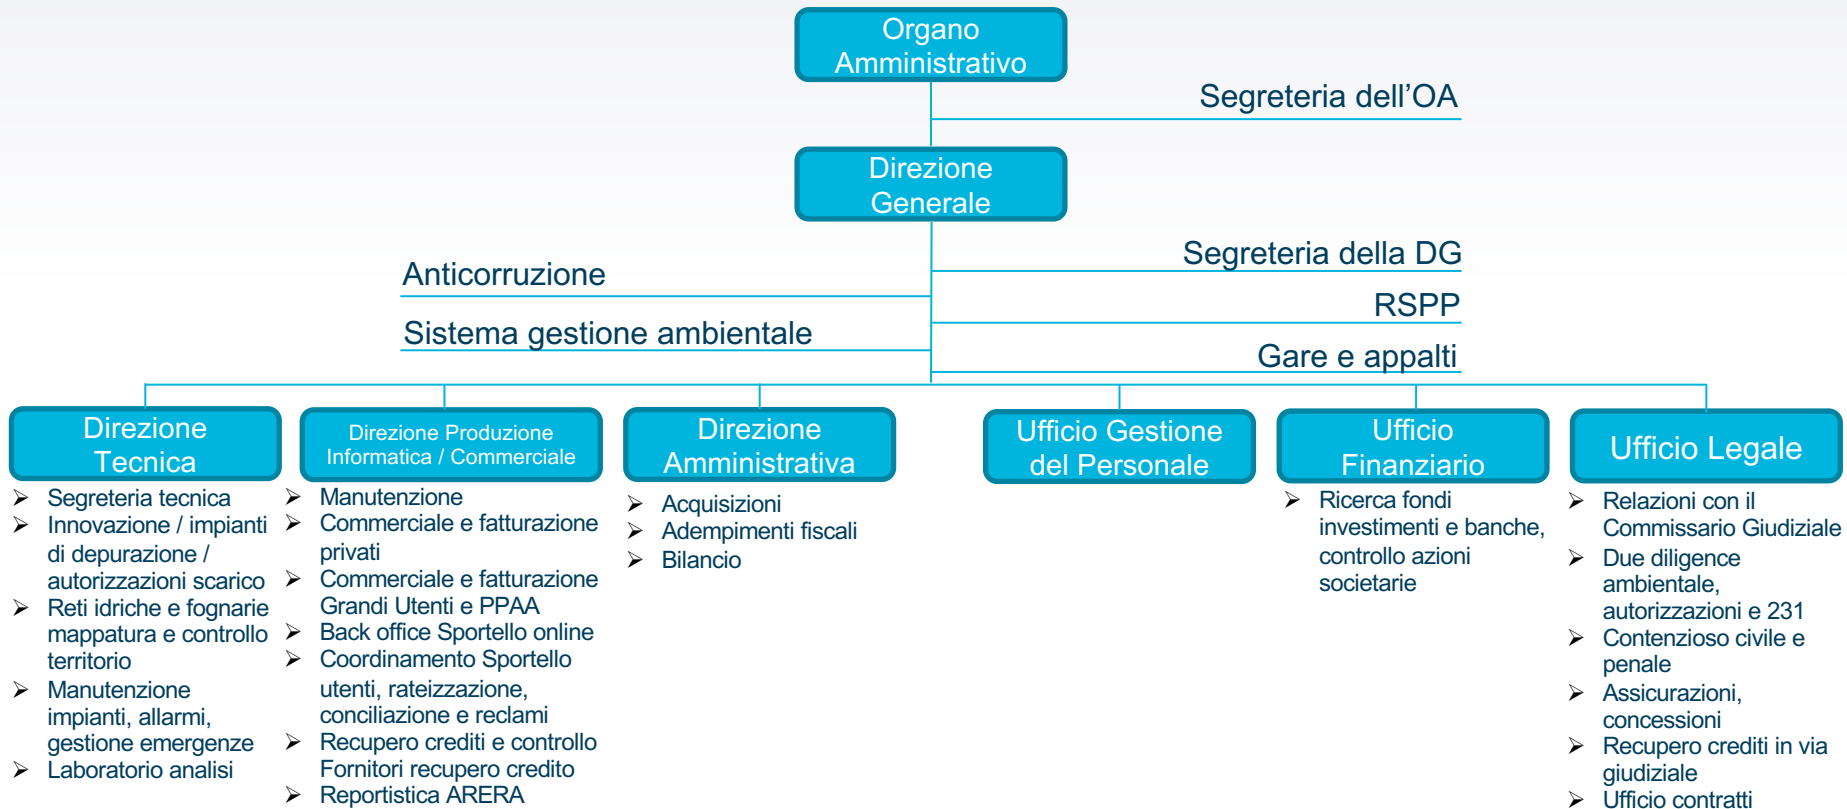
Organo Amministrativo

Segreteria dell’OA

Direzione Generale

Anticorruzione

Sistema gestione ambientale

Segreteria della DG

RSPP

Gare e appalti

Direzione Tecnica
- Segreteria tecnica
- Innovazione / impianti di depurazione / autorizzazioni scarico
- Reti idriche e fognarie mappatura e controllo territorio
- Manutenzione impianti, allarmi, gestione emergenze
- Laboratorio analisi

Direzione Produzione Informatica / Commerciale
- Manutenzione
- Commerciale e fatturazione privati
- Commerciale e fatturazione Grandi Utenti e PPAA
- Back office Sportello online
- Coordinamento Sportello utenti, rateizzazione, conciliazione e reclami
- Recupero crediti e controllo Fornitori recupero credito
- Reportistica ARERA

Direzione Amministrativa
- Acquisizioni
- Adempimenti fiscali
- Bilancio

Ufficio Gestione del Personale

Ufficio Finanziario
- Ricerca fondi investimenti e banche, controllo azioni societarie

Ufficio Legale
- Relazioni con il Commissario Giudiziale
- Due diligence ambientale, autorizzazioni e 231
- Contenzioso civile e penale
- Assicurazioni, concessioni
- Recupero crediti in via giudiziale
- Ufficio contratti